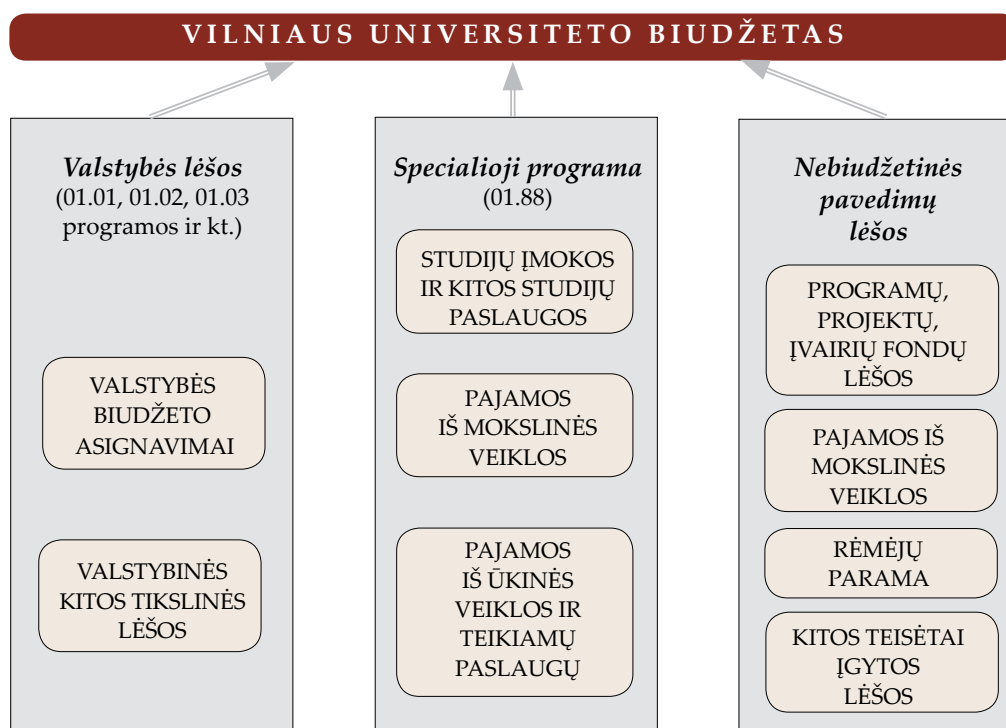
VILNIAUS UNIVERSITETO BIUDŽETAS

Valstybės lėšos
(01.01, 01.02, 01.03 programos ir kt.)

VALSTYBĖS BIUDŽETO ASIGNAVIMAI

VALSTYBINĖS KITOS TIKSLINĖS LĖŠOS

Specialioji programa
(01.88)

STUDIJŲ ĮMOKOS IR KITOS STUDIJŲ PASLAUGOS

PAJAMOS IŠ MOKSLINĖS VEIKLOS

PAJAMOS IŠ ŪKINĖS VEIKLOS IR TEIKIAMŲ PASLAUGŲ

Nebiudžetinės pavedimų lėšos

PROGRAMŲ, PROJEKTŲ, ĮVAIRIŲ FONDŲ LĖŠOS

PAJAMOS IŠ MOKSLINĖS VEIKLOS

RĖMĖJŲ PARAMA

KITOS TEISĖTAI ĮGYTOS LĖŠOS